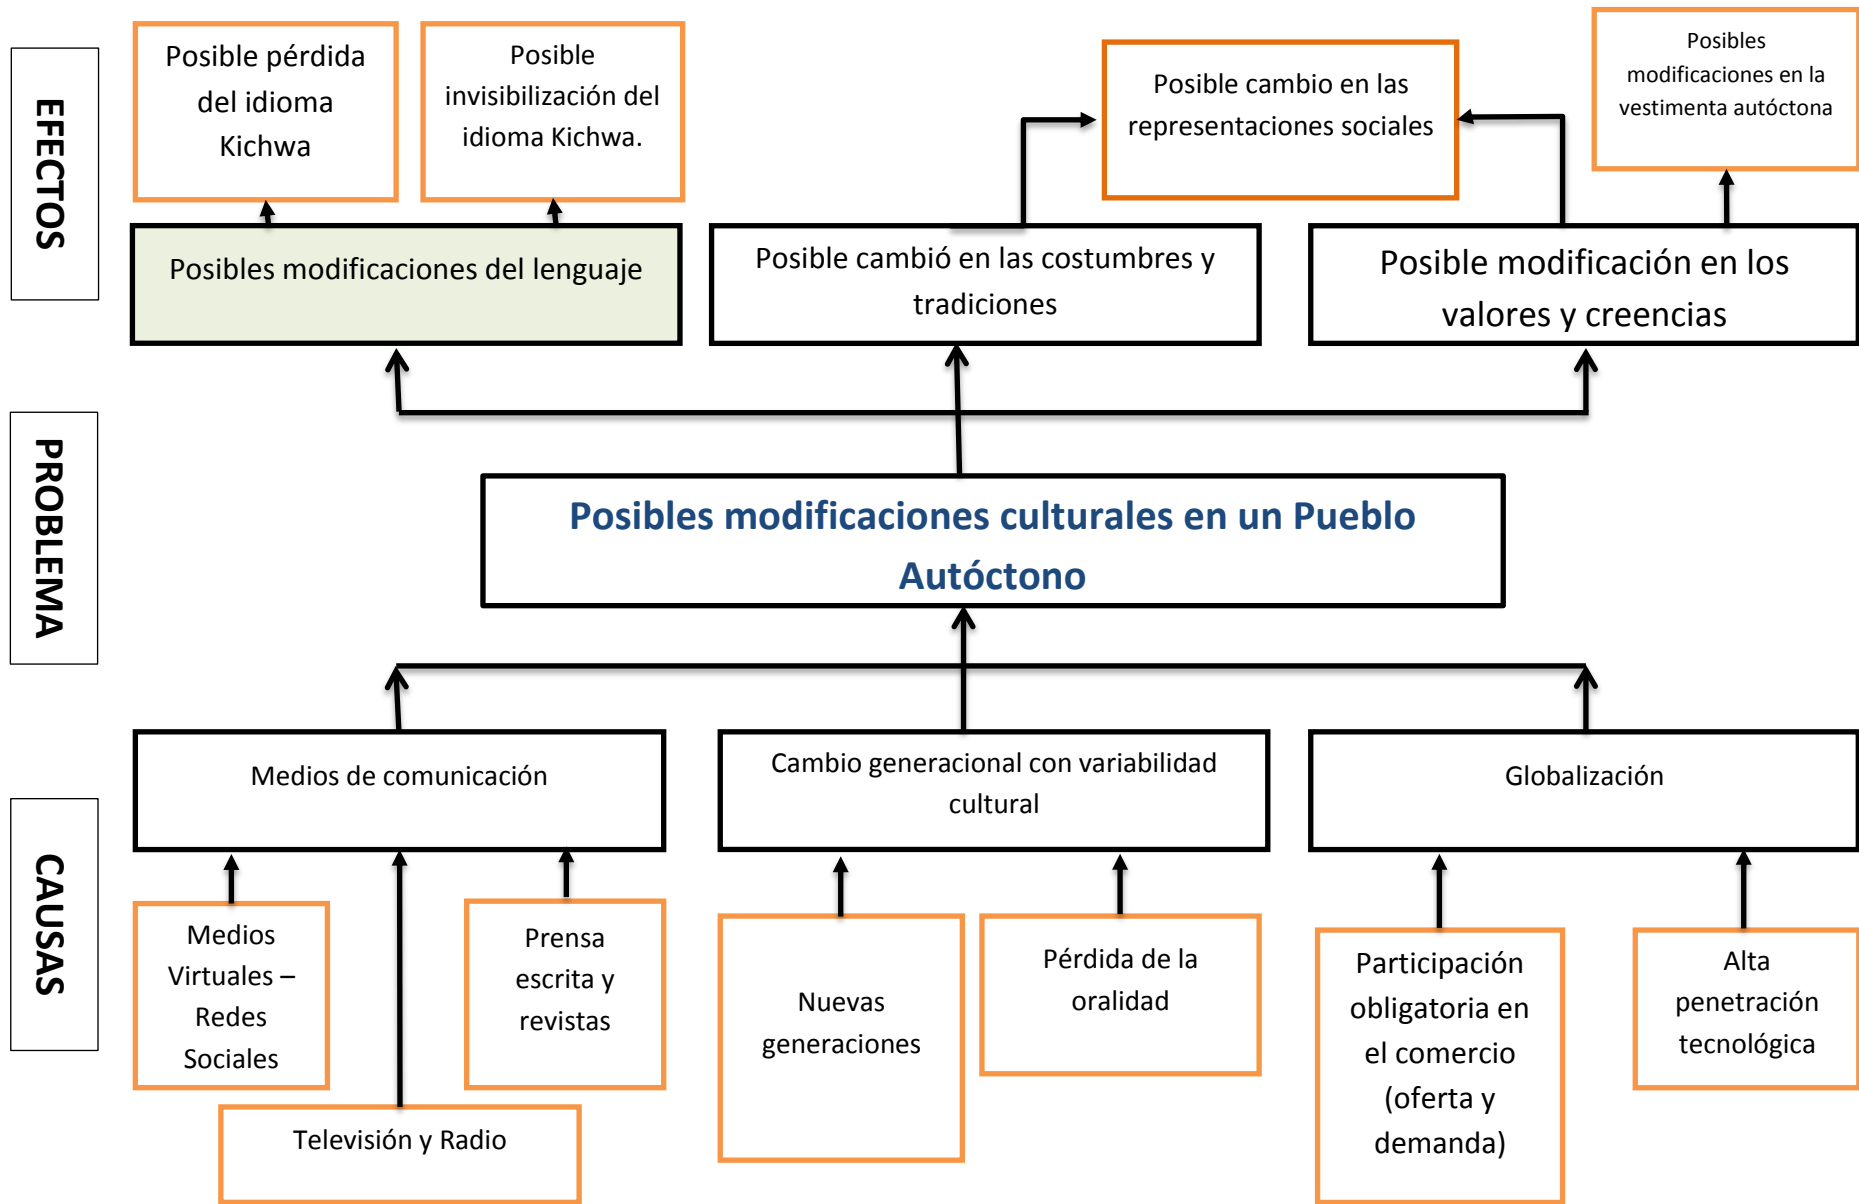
EFECTOS

Posible pérdida del idioma Kichwa

Posible invisibilización del idioma Kichwa.

Posible cambio en las representaciones sociales

Posibles modificaciones en la vestimenta autóctona

Posibles modificaciones del lenguaje

Posible cambió en las costumbres y tradiciones

Posible modificación en los valores y creencias

PROBLEMA

Posibles modificaciones culturales en un Pueblo Autóctono

CAUSAS

Medios de comunicación

Cambio generacional con variabilidad cultural

Globalización

Medios Virtuales – Redes Sociales

Prensa escrita y revistas

Televisión y Radio

Nuevas generaciones

Pérdida de la oralidad

Participación obligatoria en el comercio (oferta y demanda)

Alta penetración tecnológica